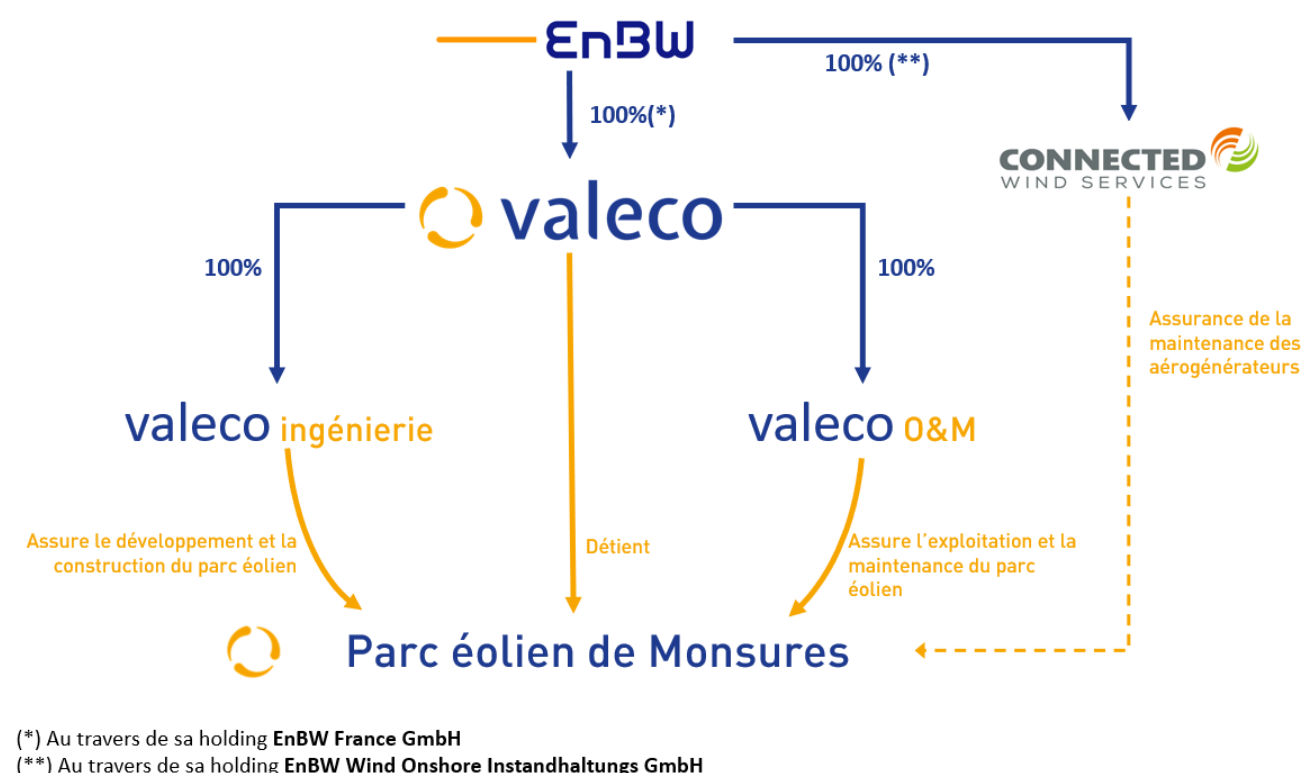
EnBW

100% (**)

100%(*)

CONNECTED
WIND SERVICES

valeco

100%

100%

Assurance de la maintenance des aérogénérateurs

valeco ingénierie

valeco O&M

Assure le développement et la construction du parc éolien

Détient

Assure l'exploitation et la maintenance du parc éolien

Parc éolien de Monsures

(*) Au travers de sa holding **EnBW France GmbH**
(**) Au travers de sa holding **EnBW Wind Onshore Instandhaltungs GmbH**